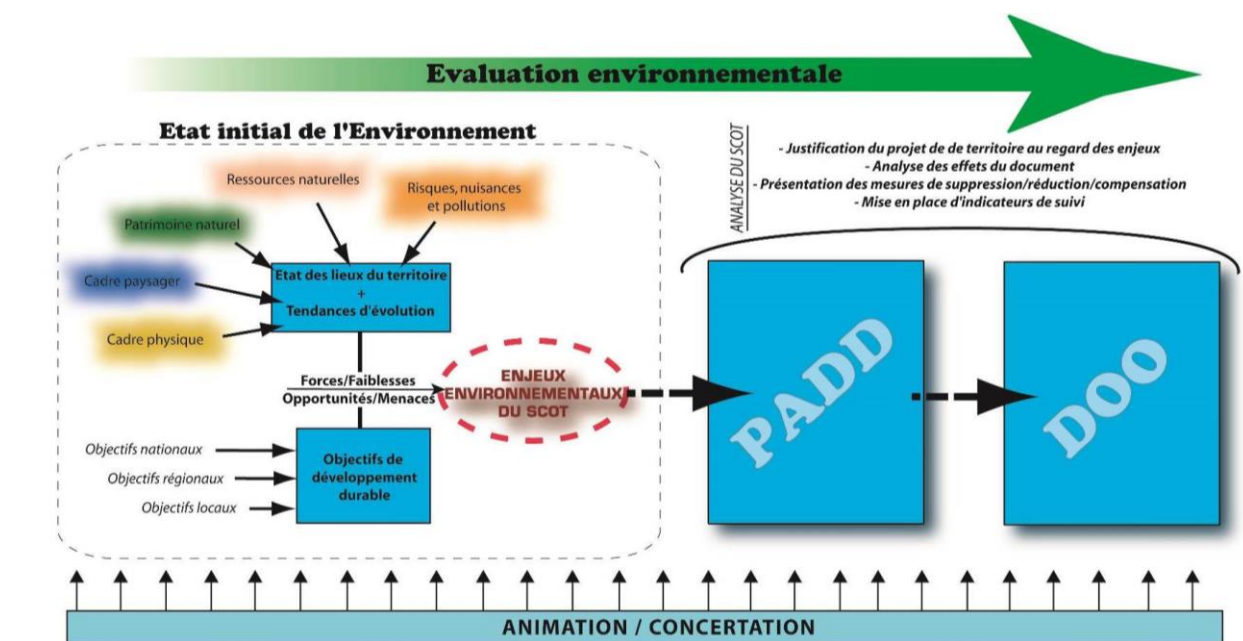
Evaluation environnementale

Etat initial de l'Environnement

Ressources naturelles

Risques, nuisances et pollutions

Patrimoine naturel

Cadre paysager

Cadre physique

Etat des lieux du territoire + Tendances d'évolution

Forces/Faiblesses Opportunités/Menaces

ENJEUX ENVIRONNEMENTAUX DU SCOT

Objectifs nationaux

Objectifs régionaux

Objectifs locaux

Objectifs de développement durable

ANALYSE DU SCOT

- Justification du projet de de territoire au regard des enjeux
- Analyse des effets du document
- Présentation des mesures de suppression/réduction/compensation
- Mise en place d'indicateurs de suivi

PADD

DOO

ANIMATION / CONCERTATION